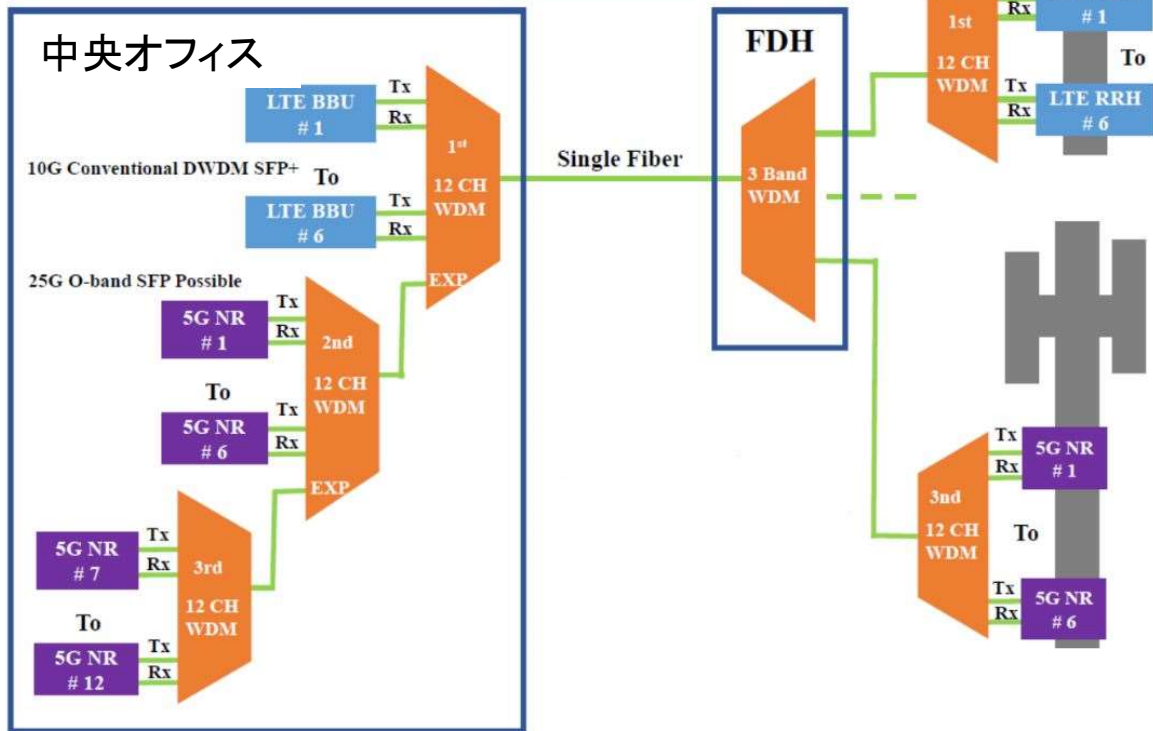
中央オフィス

LTE BBU # 1
Tx
Rx
10G Conventional DWDM SFP+
To
LTE BBU # 6
Tx
Rx
$1^{st}$ 12 CH WDM
EXP

25G O-band SFP Possible
5G NR # 1
Tx
Rx
To
5G NR # 6
Tx
Rx
2nd 12 CH WDM
EXP

5G NR # 7
Tx
Rx
To
5G NR # 12
Tx
Rx
3rd 12 CH WDM

Single Fiber

FDH
3 Band WDM

1st 12 CH WDM
Rx
# 1
To
Tx
Rx
LTE RRH # 6

3rd 12 CH WDM
Tx
Rx
5G NR # 1
To
Tx
Rx
5G NR # 6